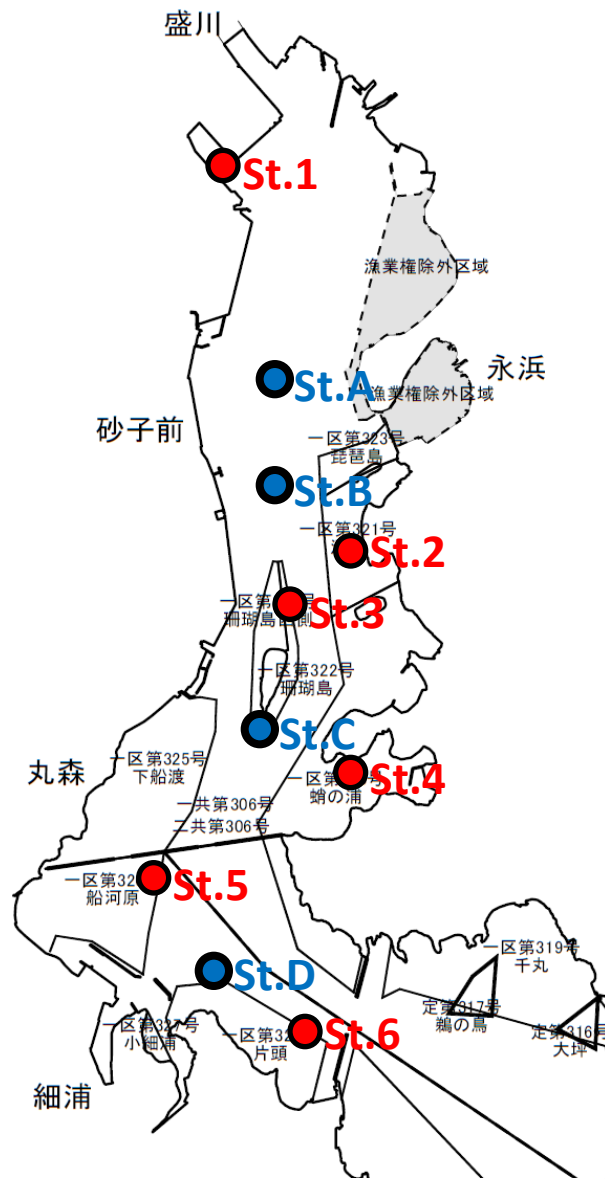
盛川

St.1

漁業権除外区域

永浜

St.A

漁業権除外区域

砂子前

一区第323号
琵琶島

St.B

一区第321号

St.2

一区第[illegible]
珊瑚島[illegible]側

St.3

一区第322号
珊瑚島

St.C

丸森

一区第325号
下船渡

一区第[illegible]
蛸の浦

St.4

一共第306号
二共第306号

一区第32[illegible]
船河原

St.5

一区第319号
千丸

St.D

定第317号
鵜の島

定第316号
大坪

一区第327号
小細浦

一区第32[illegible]
片頭

St.6

細浦